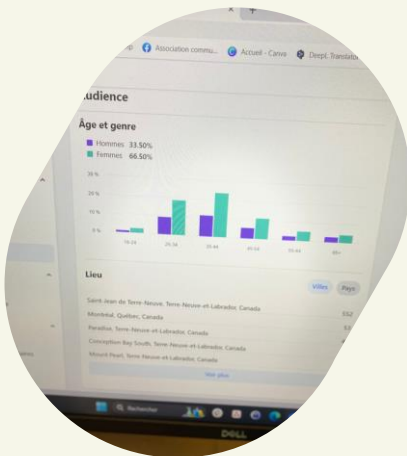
Association commu... Accueil - Canva DeepL Translate

udience

Âge et genre

Hommes 33.50%
Femmes 66.50%

30 %
20 %
10 %
0 %

18-24 25-34 35-44 45-54 55-64 65+

Lieu

Villes Pays

Saint-Jean de Terre-Neuve, Terre-Neuve-et-Labrador, Canada
Montréal, Québec, Canada 552
Paradise, Terre-Neuve-et-Labrador, Canada 53
Conception Bay South, Terre-Neuve-et-Labrador, Canada
Mount Pearl, Terre-Neuve-et-Labrador, Canada

Voir plus

Rechercher

DELL